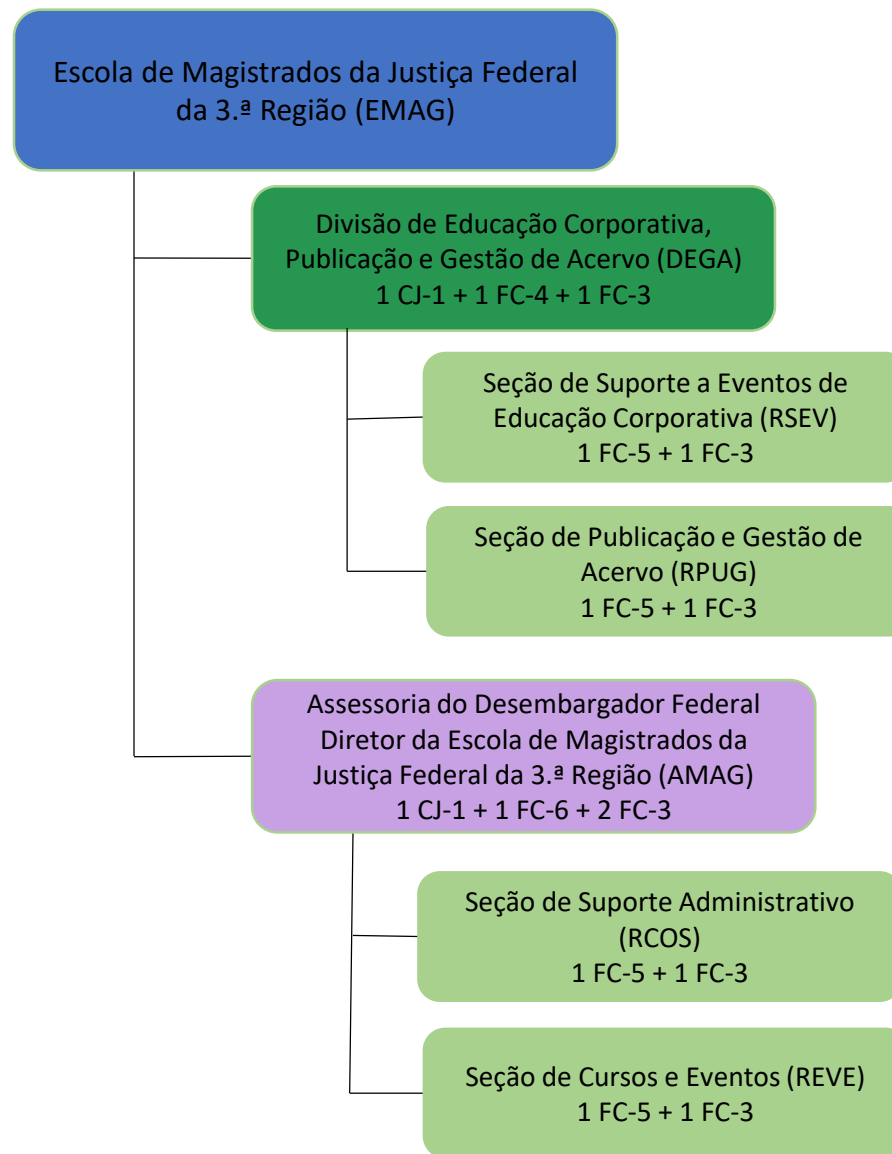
Escola de Magistrados da Justiça Federal da 3.ª Região (EMAG)

Divisão de Educação Corporativa, Publicação e Gestão de Acervo (DEGA)
1 CJ-1 + 1 FC-4 + 1 FC-3

Seção de Suporte a Eventos de Educação Corporativa (RSEV)
1 FC-5 + 1 FC-3

Seção de Publicação e Gestão de Acervo (RPUG)
1 FC-5 + 1 FC-3

Assessoria do Desembargador Federal Diretor da Escola de Magistrados da Justiça Federal da 3.ª Região (AMAG)
1 CJ-1 + 1 FC-6 + 2 FC-3

Seção de Suporte Administrativo (RCOS)
1 FC-5 + 1 FC-3

Seção de Cursos e Eventos (REVE)
1 FC-5 + 1 FC-3